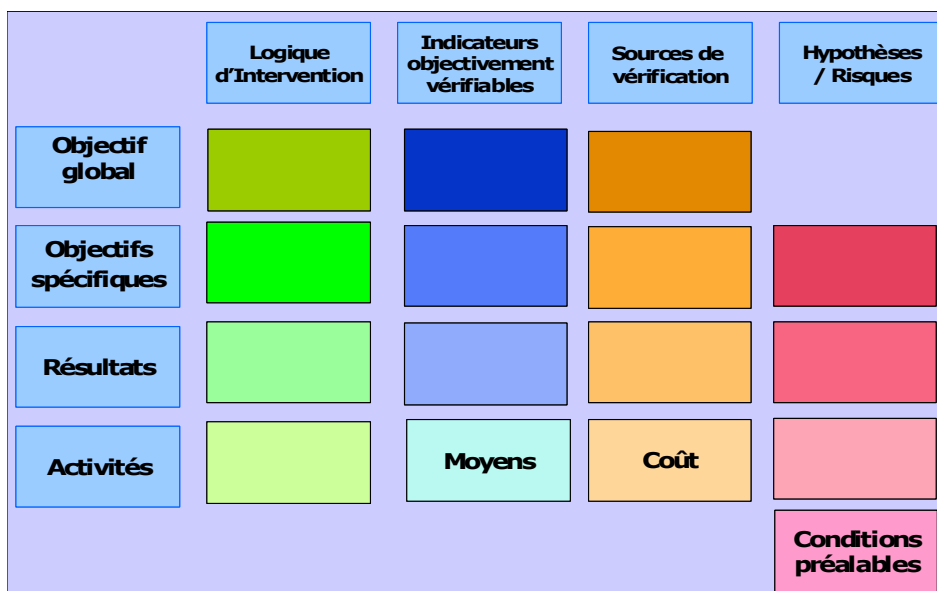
| | Logique d'Intervention | Indicateurs objectivement vérifiables | Sources de vérification | Hypothèses / Risques |
|---|---|---|---|---|
| Objectif global | | | | |
| Objectifs spécifiques | | | | |
| Résultats | | | | |
| Activités | | Moyens | Coût | |
| | | | | Conditions préalables |